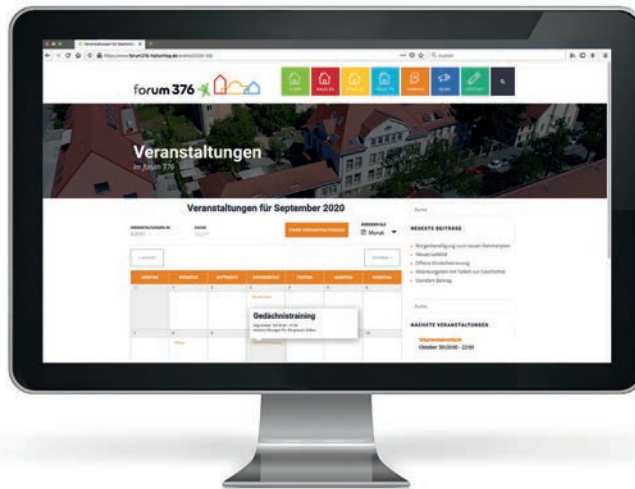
forum 376

Veranstaltungen

im forum 376

Veranstaltungen für September 2020

FINDE VERANSTALTUNGEN

Monat

| MONTAG | DIENSTAG | MITTWOCH | DONNERSTAG | FREITAG | SAMSTAG | SONNTAG |
|---|---|---|---|---|---|---|

Gedächtnistraining

NEUESTE BEITRÄGE

NÄCHSTE VERANSTALTUNGEN

Oktober 30/2020 - 22:00

Suche